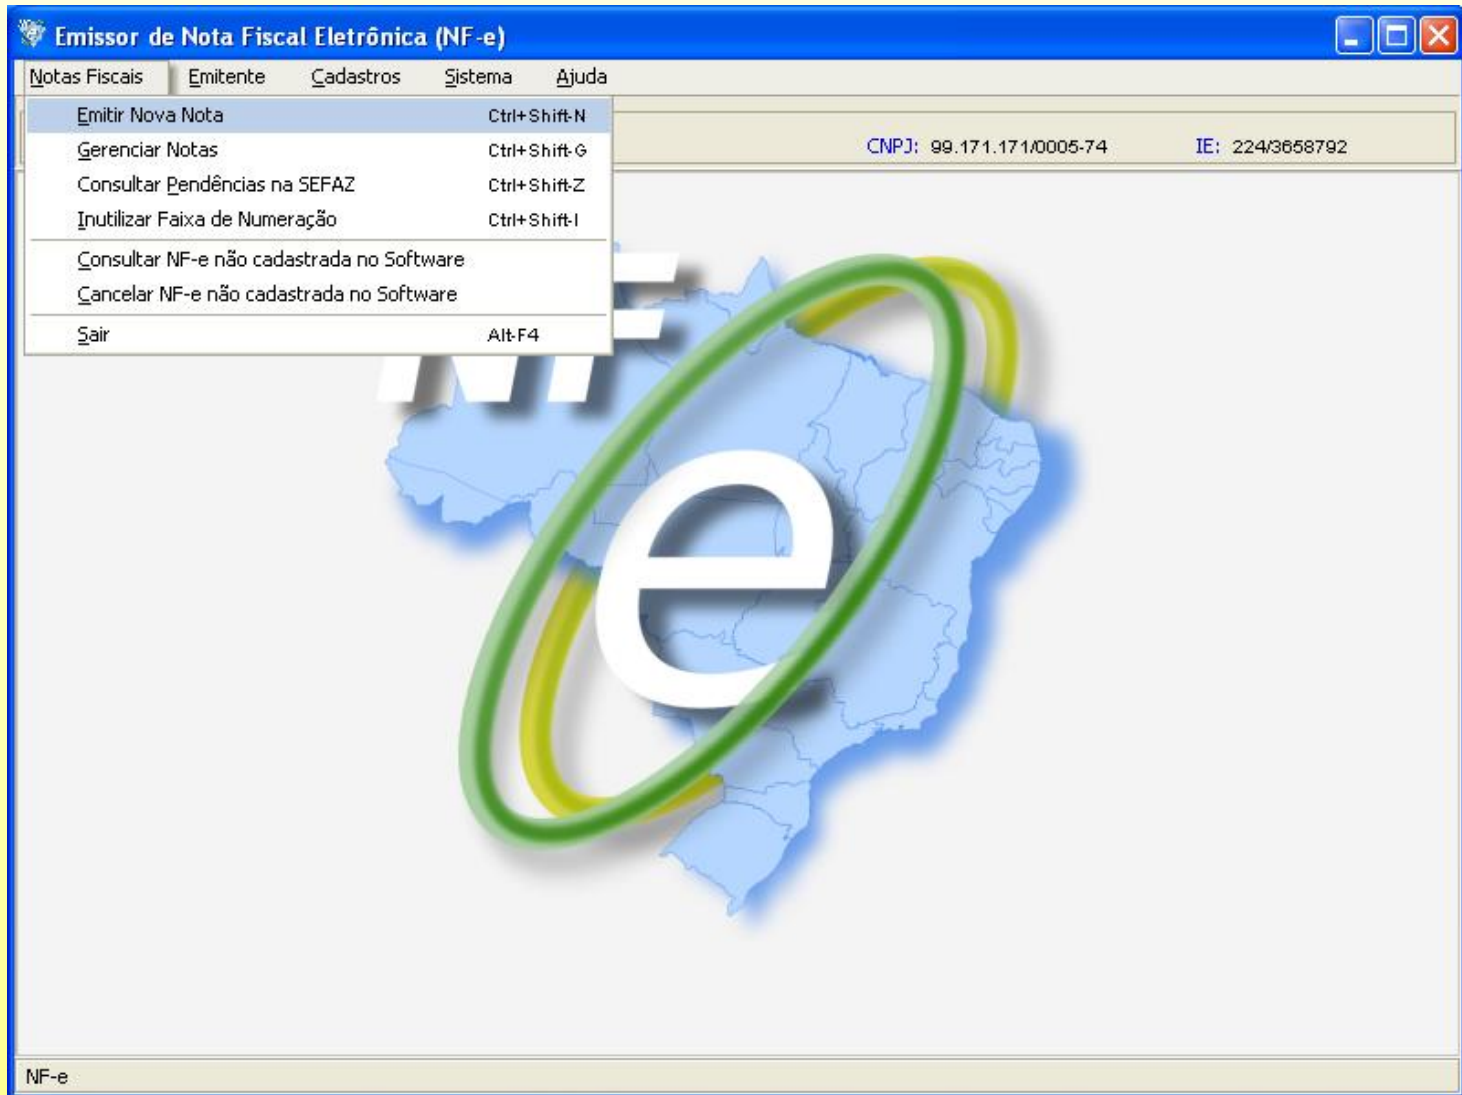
Emissor de Nota Fiscal Eletrônica (NF-e)

Notas Fiscais Emitente Cadastros Sistema Ajuda

Emitir Nova Nota Ctrl+Shift-N
Gerenciar Notas Ctrl+Shift-G
Consultar Pendências na SEFAZ Ctrl+Shift-Z
Inutilizar Faixa de Numeração Ctrl+Shift-I
Consultar NF-e não cadastrada no Software
Cancelar NF-e não cadastrada no Software
Sair Alt-F4

CNPJ: 99.171.171/0005-74 IE: 224/3658792

NF
e

NF-e